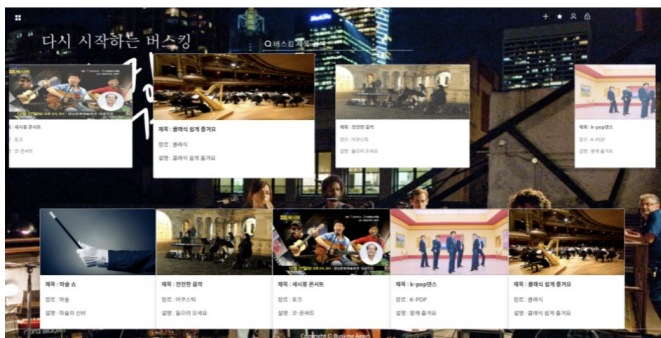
다시 시작하는 버스킹

버스킹 검색

제목 : 세시봉 콘서트
장르 : 포크
설명 : 즈 콘서트

제목 : 클래식 쉽게 즐겨요
장르 : 클래식
설명 : 클래식 쉽게 즐겨요

제목 : 잔잔한 음악
장르 : 어쿠스틱
설명 : 들어와 오세요

제목 : k-pop댄스
장르 : K-POP
설명 : 함께 즐겨요

제목 : 마술 쇼
장르 : 마술
설명 : 마술쇼 신비

제목 : 잔잔한 음악
장르 : 어쿠스틱
설명 : 들어와 오세요

제목 : 세시봉 콘서트
장르 : 포크
설명 : 즈 콘서트

제목 : k-pop댄스
장르 : K-POP
설명 : 함께 즐겨요

제목 : 클래식 쉽게 즐겨요
장르 : 클래식
설명 : 클래식 쉽게 즐겨요

Copyright © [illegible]